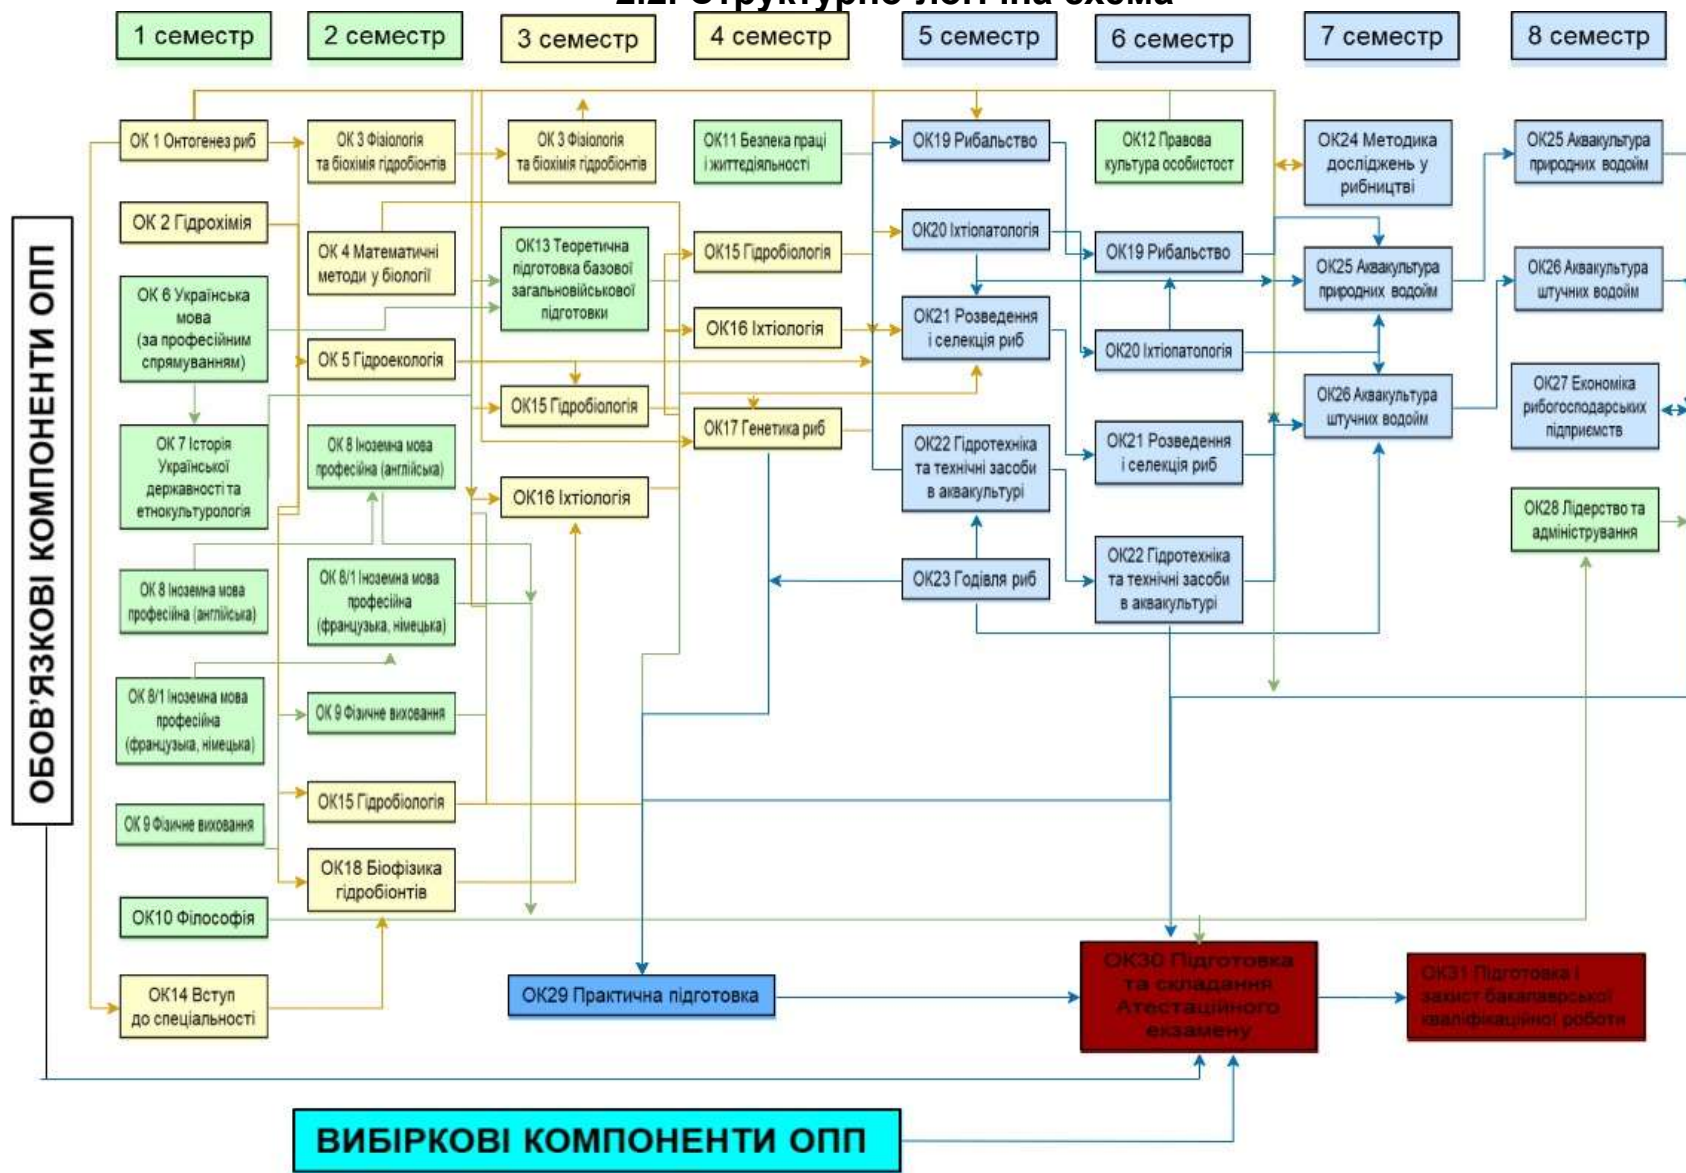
2.2. Структурно-логічна схема

1 семестр

2 семестр

3 семестр

4 семестр

5 семестр

6 семестр

7 семестр

8 семестр

ОБОВ'ЯЗКОВІ КОМПОНЕНТИ ОПП

ОК 1 Онтогенез риб

ОК 2 Гідрохімія

ОК 6 Українська мова (за професійним спрямуванням)

ОК 7 Історія Української державності та етнокультурологія

ОК 8 Іноземна мова професійна (англійська)

ОК 8/1 Іноземна мова професійна (французька, німецька)

ОК 9 Фізичне виховання

ОК10 Філософія

ОК14 Вступ до спеціальності

ОК 3 Фізіологія та біохімія гідробіонтів

ОК 4 Математичні методи у біології

ОК 5 Гідроекологія

ОК 8 Іноземна мова професійна (англійська)

ОК 8/1 Іноземна мова професійна (французька, німецька)

ОК 9 Фізичне виховання

ОК15 Гідробіологія

ОК18 Біофізика гідробіонтів

ОК 3 Фізіологія та біохімія гідробіонтів

ОК13 Теоретична підготовка базової загальновійськової підготовки

ОК15 Гідробіологія

ОК16 Іхтіологія

ОК11 Безпека праці і життєдіяльності

ОК15 Гідробіологія

ОК16 Іхтіологія

ОК17 Генетика риб

ОК19 Рибальство

ОК20 Іхтіопатологія

ОК21 Розведення і селекція риб

ОК22 Гідротехніка та технічні засоби в аквакультурі

ОК23 Годівля риб

ОК12 Правова культура особистост

ОК19 Рибальство

ОК20 Іхтіопатологія

ОК21 Розведення і селекція риб

ОК22 Гідротехніка та технічні засоби в аквакультурі

ОК24 Методика досліджень у рибництві

ОК25 Аквакультура природних водойм

ОК26 Аквакультура штучних водойм

ОК25 Аквакультура природних водойм

ОК26 Аквакультура штучних водойм

ОК27 Економіка рибогосподарських підприємств

ОК28 Лідерство та адміністрування

ОК29 Практична підготовка

ОК30 Підготовка та складання Атестаційного екзамену

ОК31 Підготовка і захист бакалаврської кваліфікаційної роботи

ВИБІРКОВІ КОМПОНЕНТИ ОПП